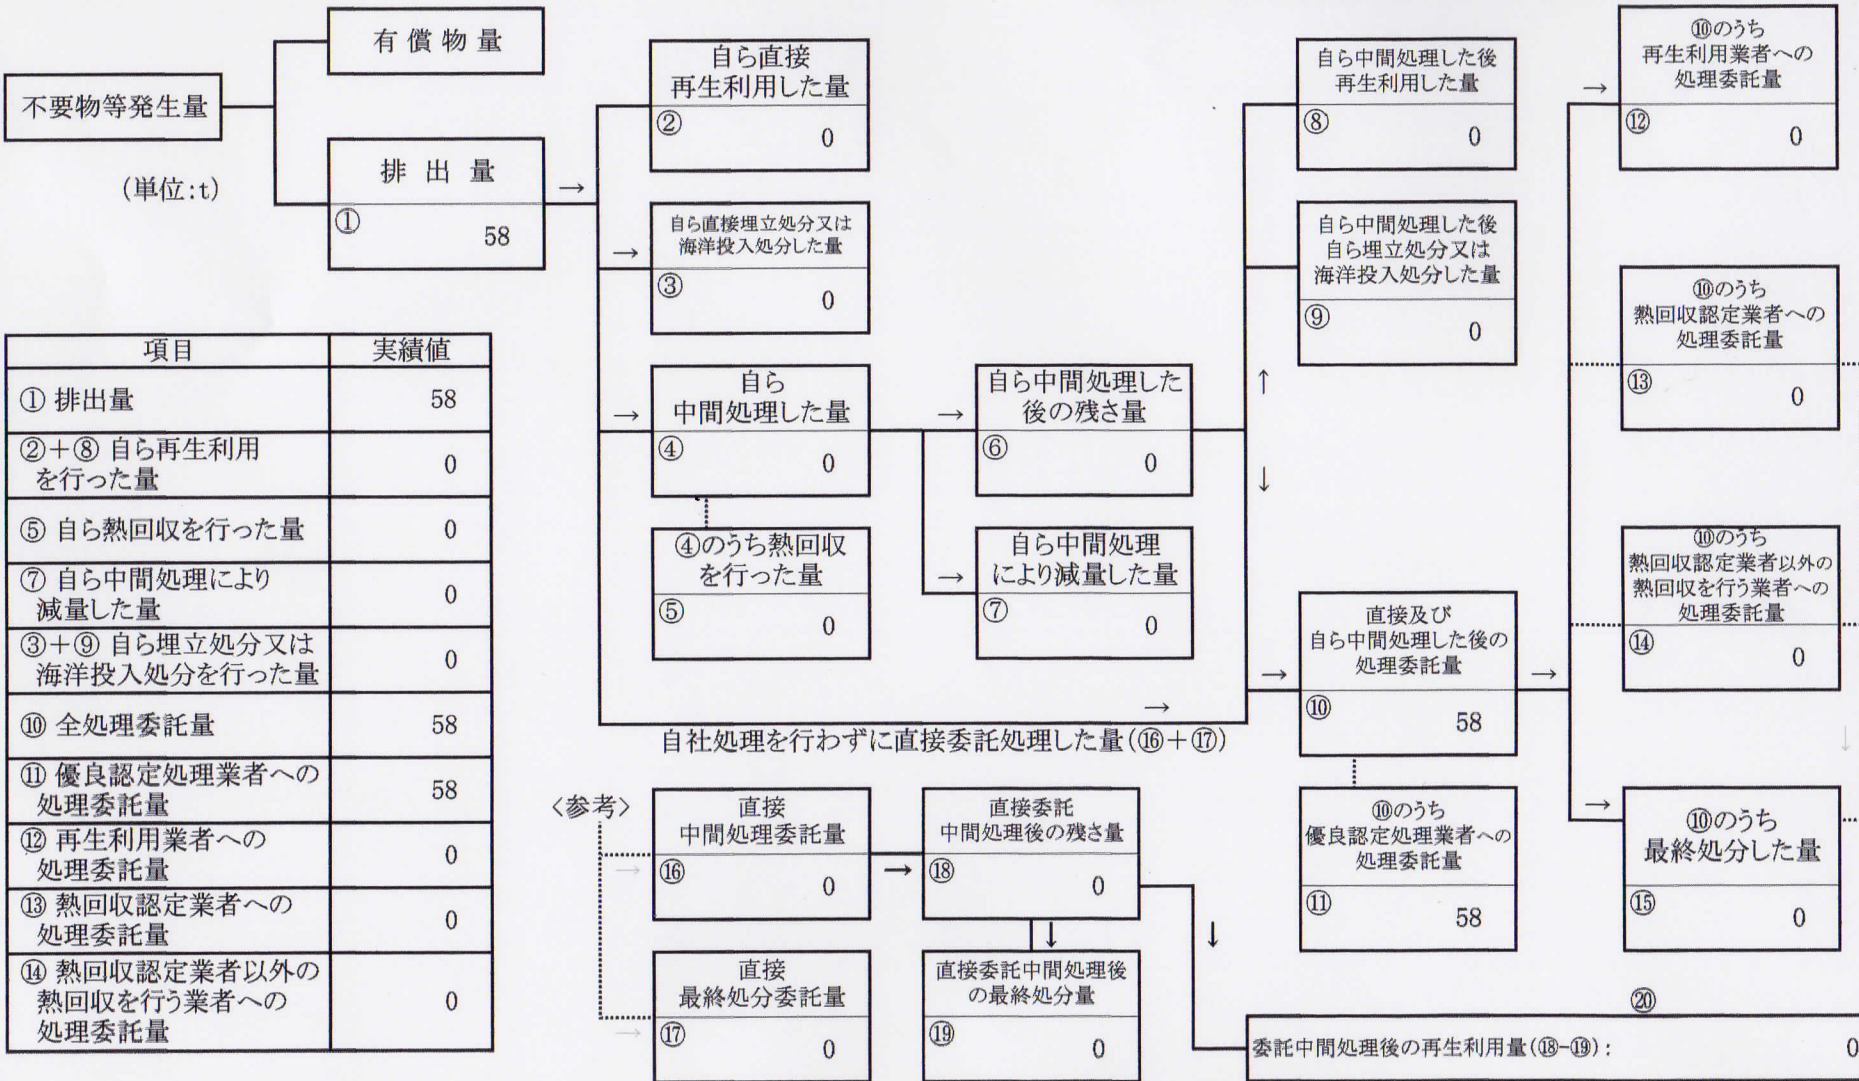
不要物等発生量

有償物量

排出量
①
58

(単位:t)

自ら直接
再生利用した量
②
0

自ら直接埋立処分又は
海洋投入処分した量
③
0

自ら
中間処理した量
④
0

④のうち熱回収
を行った量
⑤
0

自ら中間処理した
後の残さ量
⑥
0

自ら中間処理
により減量した量
⑦
0

自ら中間処理した後
再生利用した量
⑧
0

自ら中間処理した後
自ら埋立処分又は
海洋投入処分した量
⑨
0

直接及び
自ら中間処理した後の
処理委託量
⑩
58

⑩のうち
優良認定処理業者への
処理委託量
⑪
58

⑩のうち
再生利用業者への
処理委託量
⑫
0

⑩のうち
熱回収認定業者への
処理委託量
⑬
0

⑩のうち
熱回収認定業者以外の
熱回収を行う業者への
処理委託量
⑭
0

⑩のうち
最終処分した量
⑮
0

自社処理を行わずに直接委託処理した量(⑯+⑰)

〈参考〉

直接
中間処理委託量
⑯
0

直接
最終処分委託量
⑰
0

直接委託
中間処理後の残さ量
⑱
0

直接委託中間処理後
の最終処分量
⑲
0

⑳
委託中間処理後の再生利用量(⑱-⑲):
0

| 項目 | 実績値 |
|---|---|
| ① 排出量 | 58 |
| ②+⑧ 自ら再生利用を行った量 | 0 |
| ⑤ 自ら熱回収を行った量 | 0 |
| ⑦ 自ら中間処理により減量した量 | 0 |
| ③+⑨ 自ら埋立処分又は海洋投入処分を行った量 | 0 |
| ⑩ 全処理委託量 | 58 |
| ⑪ 優良認定処理業者への処理委託量 | 58 |
| ⑫ 再生利用業者への処理委託量 | 0 |
| ⑬ 熱回収認定業者への処理委託量 | 0 |
| ⑭ 熱回収認定業者以外の熱回収を行う業者への処理委託量 | 0 |